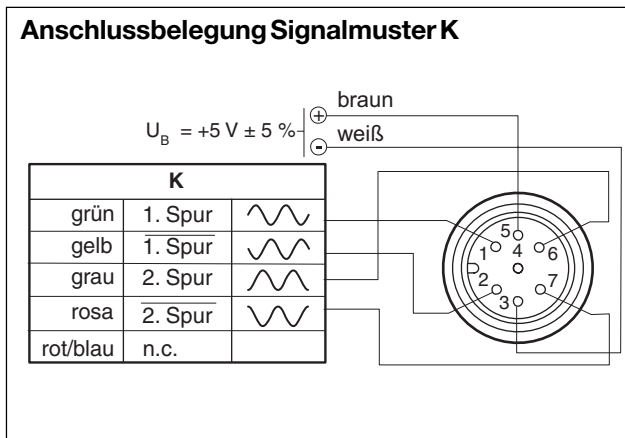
Anschlussbelegung Signalmuster K

$U_B$ = +5 V ± 5 %

⊕ braun

⊖ weiß

| K | | |
|---|---|---|
| grün | 1. Spur | |
| gelb | $\overline{\text{1. Spur}}$ | |
| grau | 2. Spur | |
| rosa | $\overline{\text{2. Spur}}$ | |
| rot/blau | n.c. | |

5
1
4
6
2
7
3